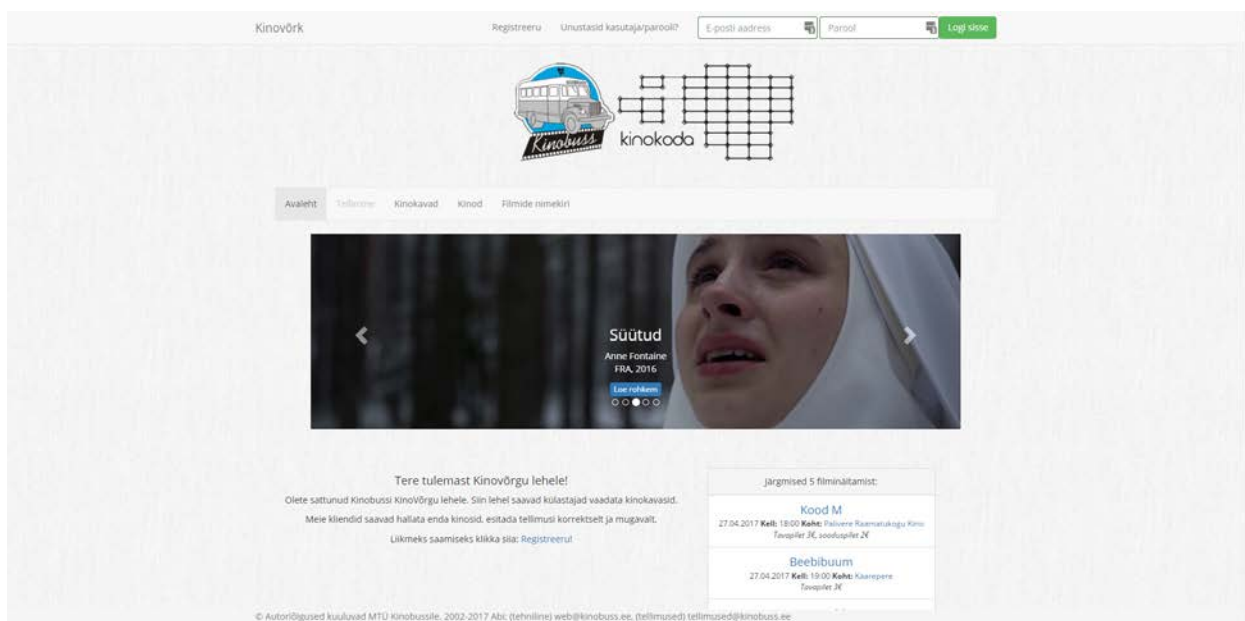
Kinovõrk

Registreeru Unustasid kasutaja/parooli? E-posti aadress Parool Logi sisse

Kinobuss kinokoda

Avaleht Tellimine Kinokavad Kinod Filmide nimekiri

Süütud
Anne Fontaine
FRA, 2016
Loe rohkem

Tere tulemast Kinovõrgu lehele!

Olete sattunud Kinobussi KinoVõrgu lehele. Siin lehel saavad külastajad vaadata kinokavasid.

Meie kliendid saavad hallata enda kinosid, esitada tellimusi korrektselt ja mugavalt.

Liikmeks saamiseks klikka siia: Registreeru!

Järgmised 5 filminäitamist:

Kood M
27.04.2017 Kell: 18:00 Koht: Palivere Raamatukogu Kino
Tavapilet 3€, sooduspilet 2€

Beebibuum
27.04.2017 Kell: 19:00 Koht: Kaarepere
Tavapilet 3€

© Autoriõigused kuuluvad MTÜ Kinobussile. 2002-2017 Abi: (tehniline) web@kinobuss.ee, (tellimused) tellimused@kinobuss.ee